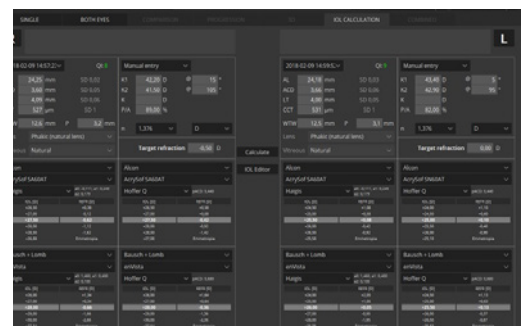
SINGLE BOTH EYES IOL CALCULATION

L

2018-02-09 14:57:2 Manual entry
24,25 mm SD 0,02 K1 42,28 D @ 15 °
3,60 mm SD 0,05 K2 41,50 D @ 105 °
4,09 mm
527 µm
12,6 mm P 3,2 mm
Phakic (natural lens)
Natural
Target refraction -0,50 D
Alcon Alcon
AcrySof SA60AT AcrySof SA60AT
Haigis Hoffer Q
Bausch + Lomb Bausch + Lomb
enVista enVista
Haigis Hoffer Q

Calculate
IOL Editor

2018-02-09 14:59:5 Manual entry
AL 24,18 mm SD 0,03 K1 43,48 D @ 5 °
ACD 3,66 mm SD 0,06 K2 42,90 D @ 95 °
LT 4,00 mm
CCT 531 µm
WTW 12,5 mm P 3,1 mm
Lens Phakic (natural lens)
Vitreous Natural
n 1,376 D
Target refraction 0,00 D
Alcon Alcon
AcrySof SA60AT AcrySof SA60AT
Haigis Hoffer Q
Bausch + Lomb Bausch + Lomb
enVista enVista
Haigis Hoffer Q